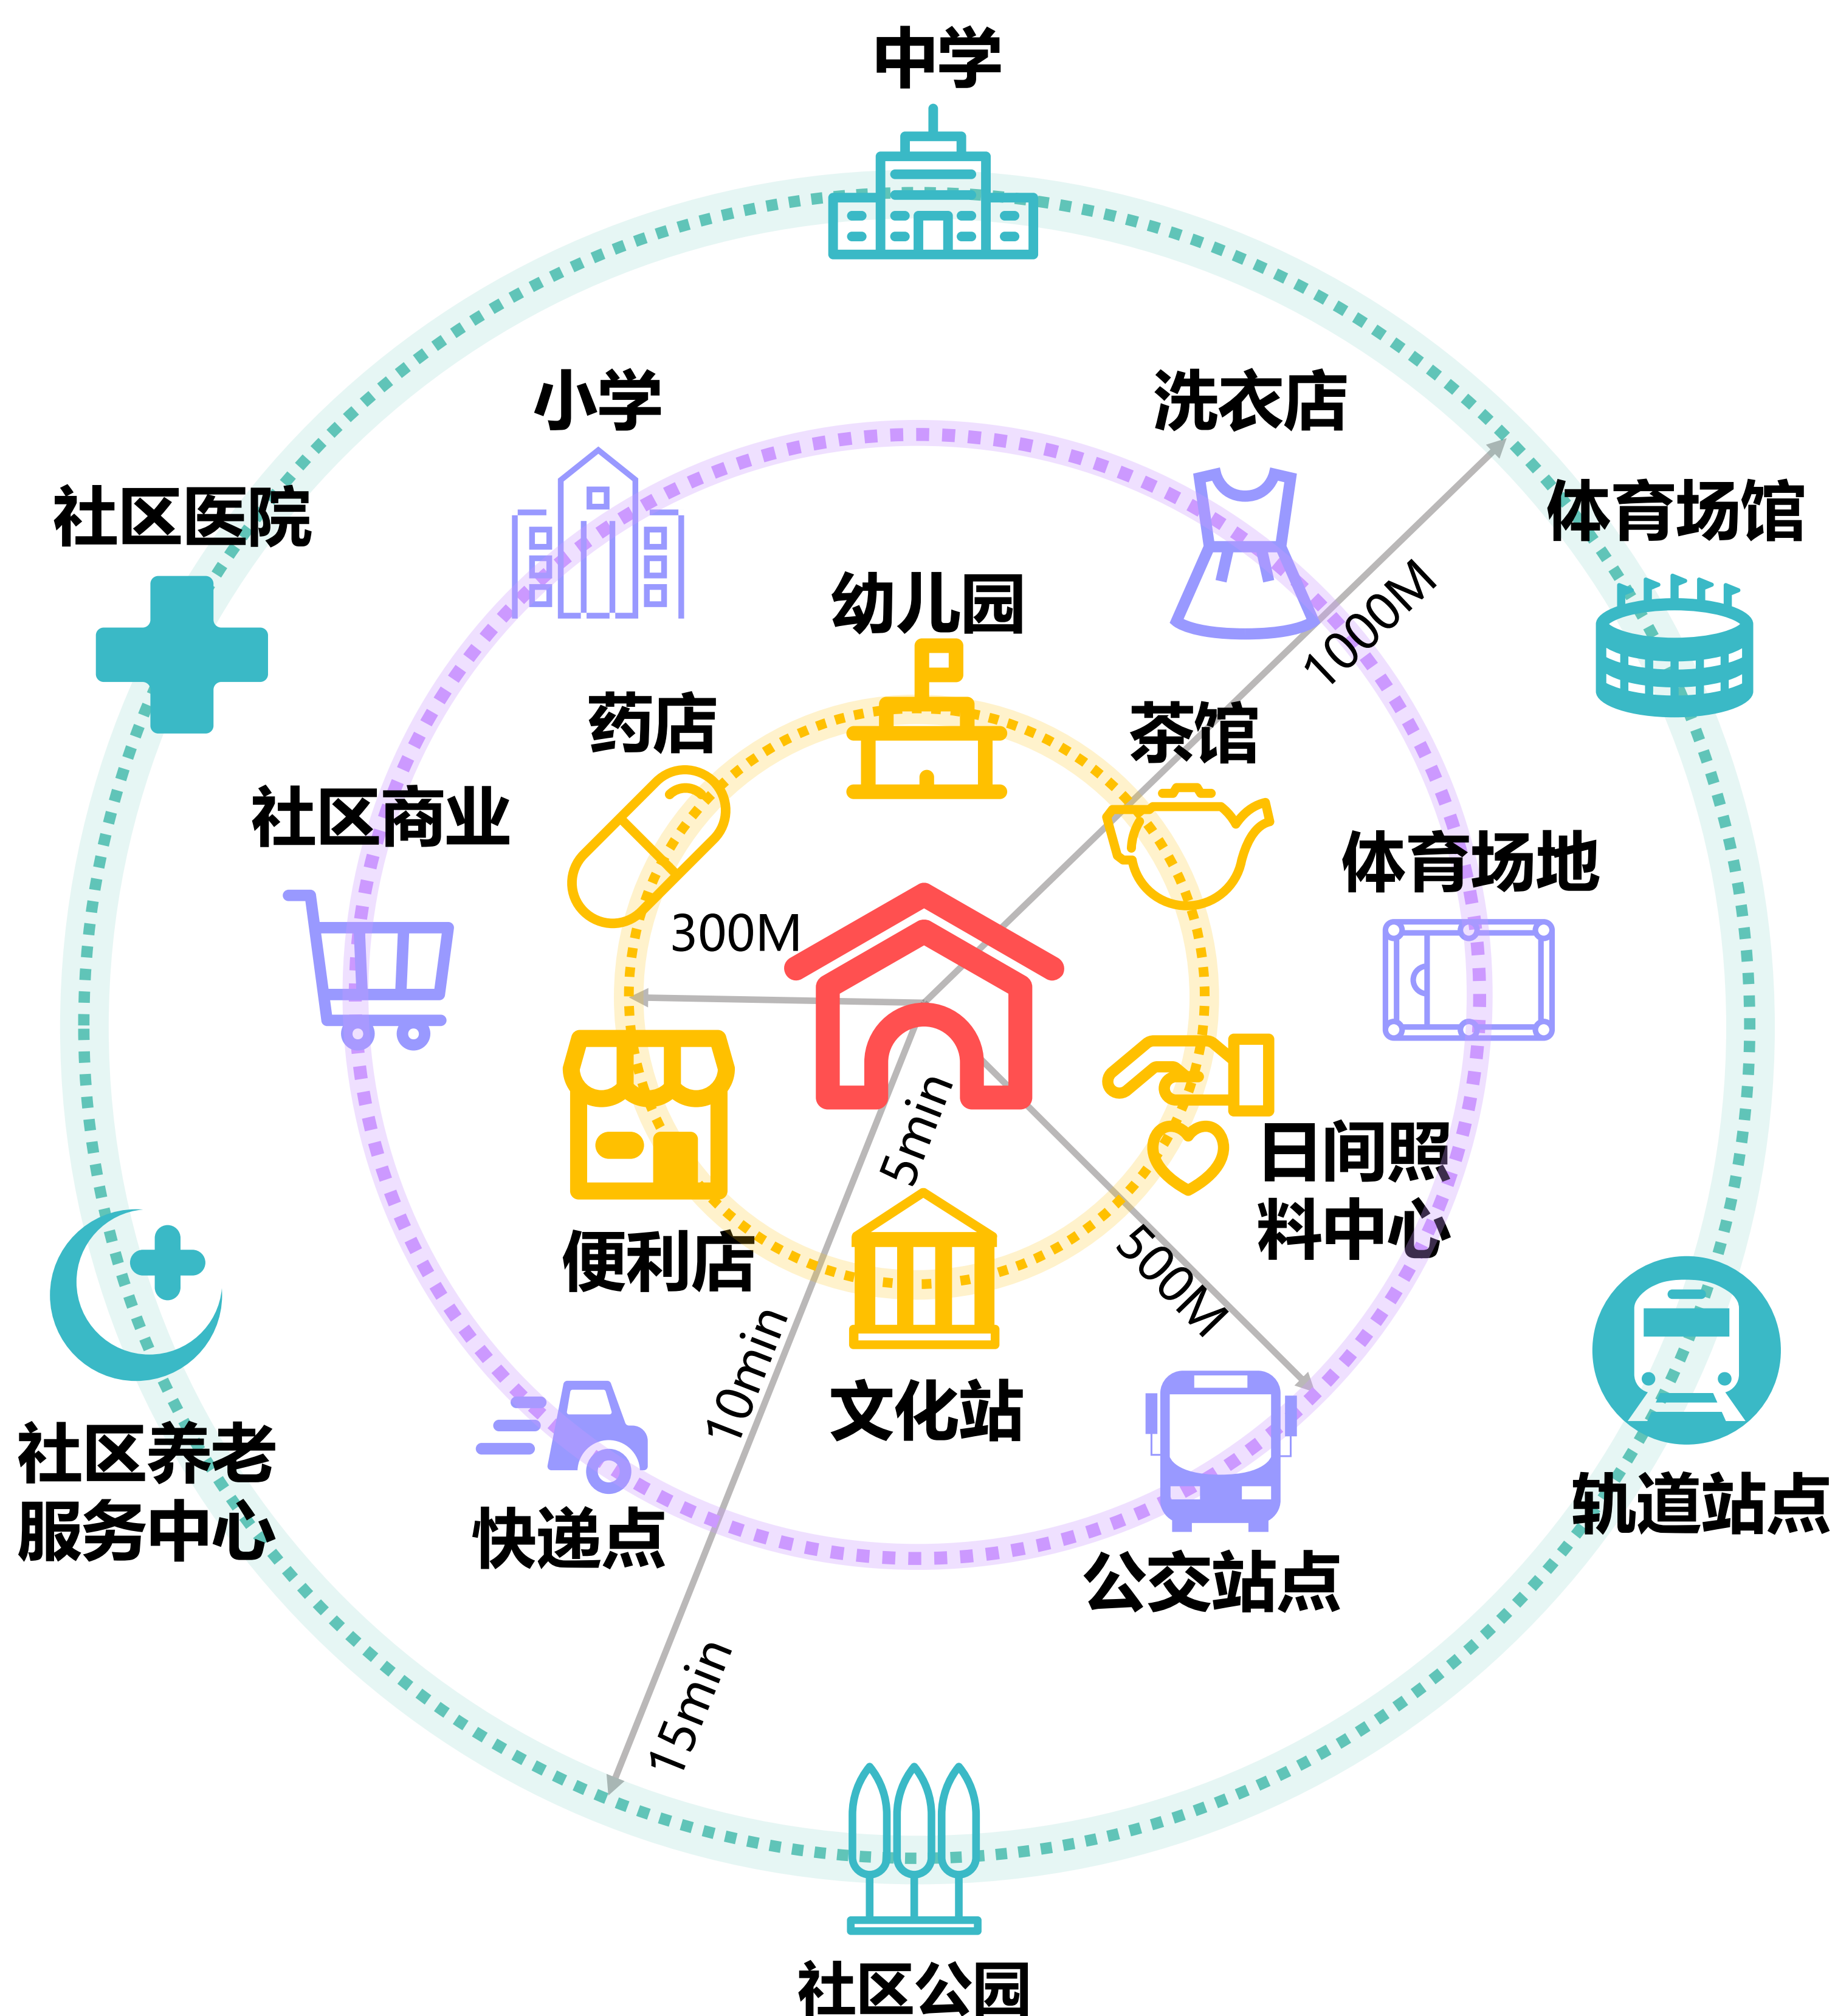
中学

小学

洗衣店

社区医院

体育场馆

幼儿园

1000M

药店

茶馆

社区商业

体育场地

300M

5min

日间照料中心

便利店

500M

10min

文化站

社区养老服务中心

快递点

公交站点

轨道站点

15min

社区公园